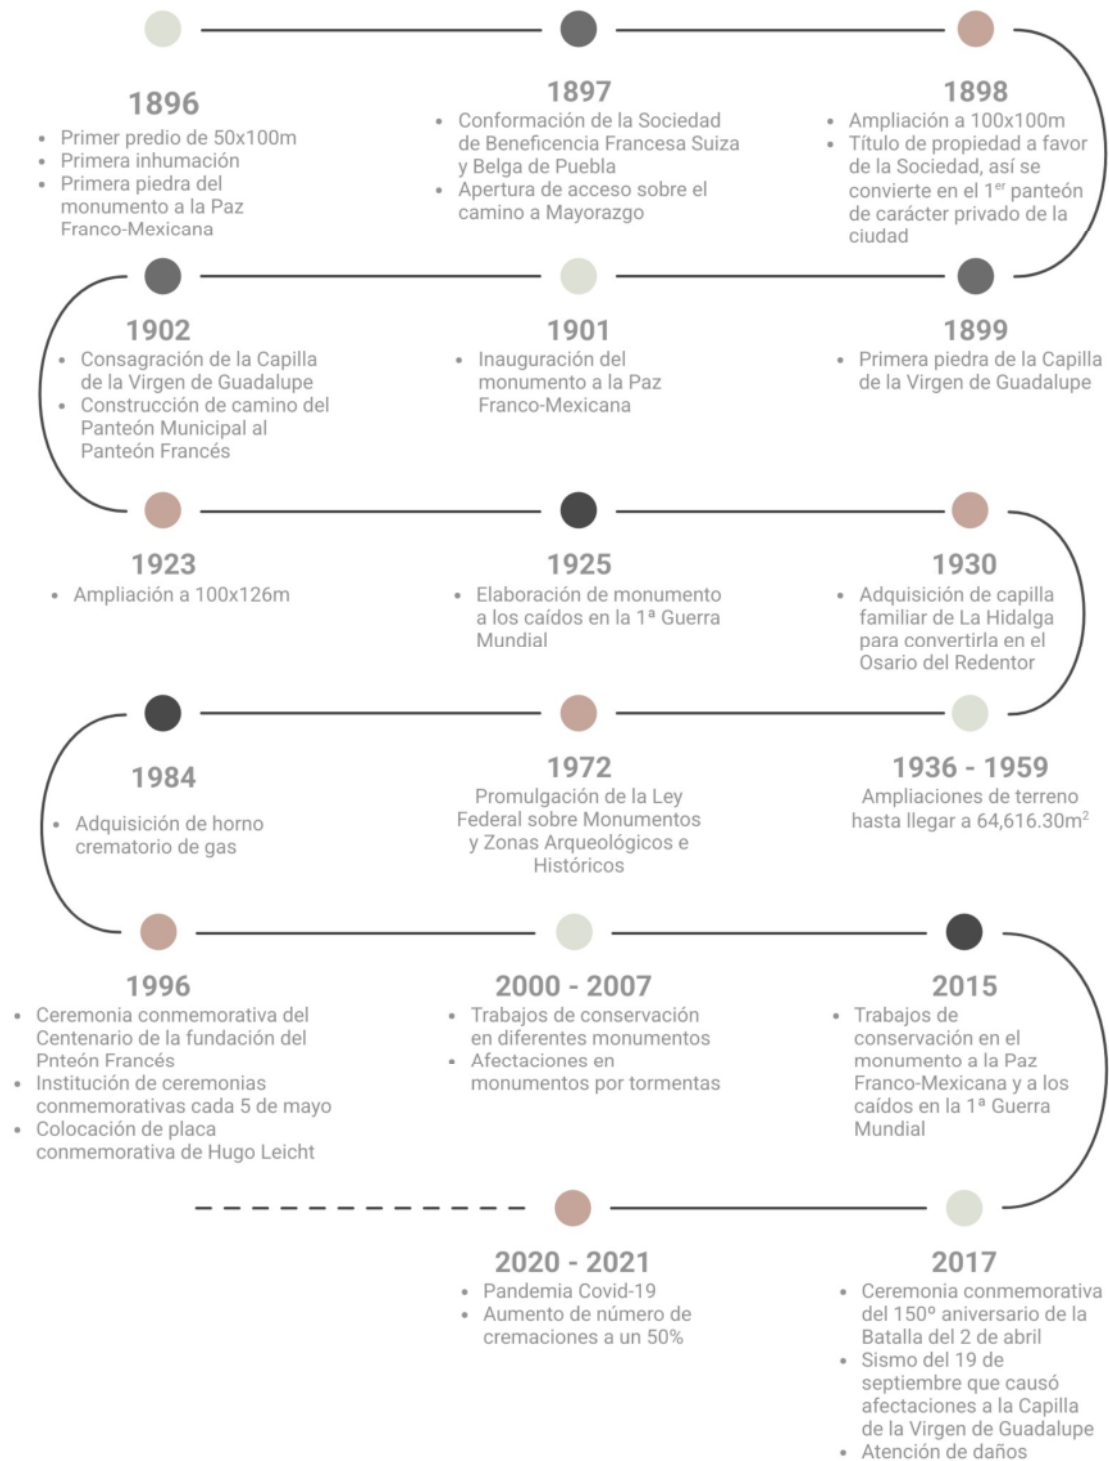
1896

- Primer predio de 50x100m
- Primera inhumación
- Primera piedra del monumento a la Paz Franco-Mexicana

1897

- Conformación de la Sociedad de Beneficencia Francesa Suiza y Belga de Puebla
- Apertura de acceso sobre el camino a Mayorazgo

1898

- Ampliación a 100x100m
- Título de propiedad a favor de la Sociedad, así se convierte en el 1$^{er}$ panteón de carácter privado de la ciudad

1902

- Consagración de la Capilla de la Virgen de Guadalupe
- Construcción de camino del Panteón Municipal al Panteón Francés

1901

- Inauguración del monumento a la Paz Franco-Mexicana

1899

- Primera piedra de la Capilla de la Virgen de Guadalupe

1923

- Ampliación a 100x126m

1925

- Elaboración de monumento a los caídos en la 1ª Guerra Mundial

1930

- Adquisición de capilla familiar de La Hidalga para convertirla en el Osario del Redentor

1984

- Adquisición de horno crematorio de gas

1972

Promulgación de la Ley Federal sobre Monumentos y Zonas Arqueológicos e Históricos

1936 - 1959

Ampliaciones de terreno hasta llegar a 64,616.30m$^2$

1996

- Ceremonia conmemorativa del Centenario de la fundación del Pnteón Francés
- Institución de ceremonias conmemorativas cada 5 de mayo
- Colocación de placa conmemorativa de Hugo Leicht

2000 - 2007

- Trabajos de conservación en diferentes monumentos
- Afectaciones en monumentos por tormentas

2015

- Trabajos de conservación en el monumento a la Paz Franco-Mexicana y a los caídos en la 1ª Guerra Mundial

2020 - 2021

- Pandemia Covid-19
- Aumento de número de cremaciones a un 50%

2017

- Ceremonia conmemorativa del 150º aniversario de la Batalla del 2 de abril
- Sismo del 19 de septiembre que causó afectaciones a la Capilla de la Virgen de Guadalupe
- Atención de daños